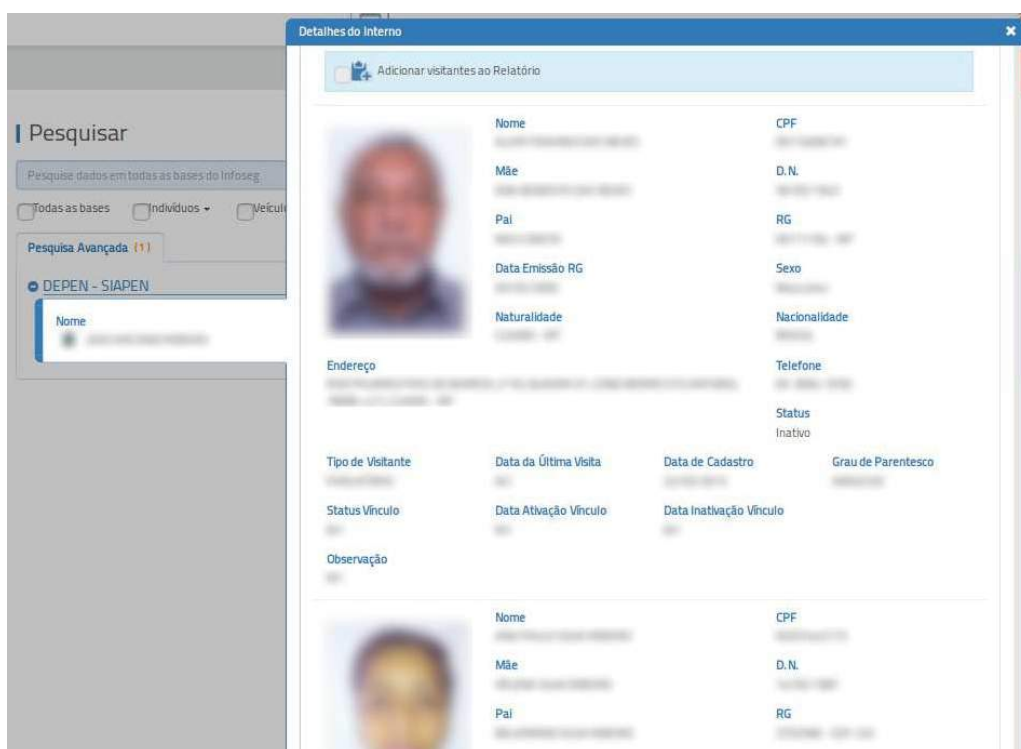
Detalhes do Interno

Adicionar visitantes ao Relatório

Pesquisar

Pesquise dados em todas as bases do Infoseg

Todas as bases Indivíduos Veícul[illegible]

Pesquisa Avançada (1)

DEPEN - SIAPEN

Nome
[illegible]

Nome
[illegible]

CPF
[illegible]

Mãe
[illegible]

D.N.
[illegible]

Pai
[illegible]

RG
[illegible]

Data Emissão RG
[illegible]

Sexo
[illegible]

Naturalidade
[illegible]

Nacionalidade
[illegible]

Endereço
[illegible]

Telefone
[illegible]

Status
Inativo

Tipo de Visitante
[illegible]

Data da Última Visita
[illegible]

Data de Cadastro
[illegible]

Grau de Parentesco
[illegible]

Status Vínculo
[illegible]

Data Ativação Vínculo
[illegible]

Data Inativação Vínculo
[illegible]

Observação
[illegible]

Nome
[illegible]

CPF
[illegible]

Mãe
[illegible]

D.N.
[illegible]

Pai
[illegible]

RG
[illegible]